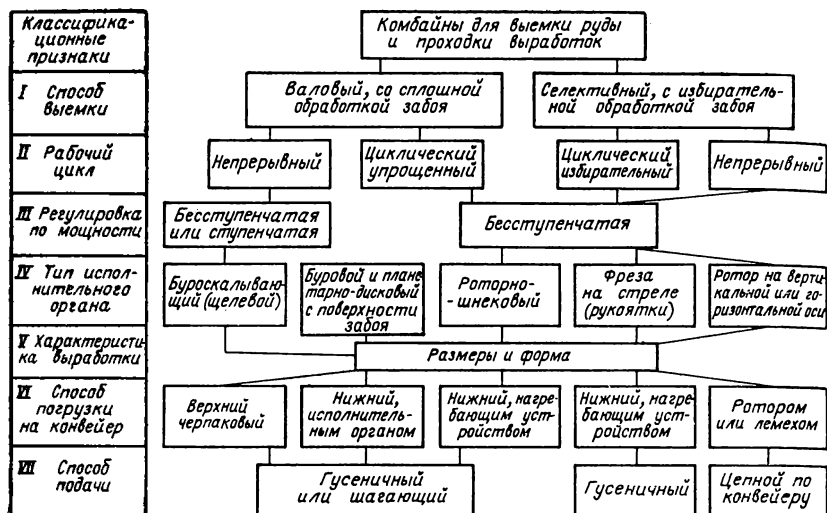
Классификационные признаки

I Способ выемки

II Рабочий цикл

III Регулировка по мощности

IV Тип исполнительного органа

V Характеристика выработки

VI Способ погрузки на конвейер

VII Способ подачи

Комбайны для выемки руды и проходки выработок

Валовый, со сплошной обработкой забоя

Селективный, с избирательной обработкой забоя

Непрерывный

Циклический упрощенный

Циклический избирательный

Непрерывный

Бесступенчатая или ступенчатая

Бесступенчатая

Бурoскалывающий (щелевой)

Буровой и планетарно-дисковый с поверхности забоя

Роторно-шнековый

Фреза на стреле (рукоятки)

Ротор на вертикальной или горизонтальной оси

Размеры и форма

Верхний черпаковый

Нижний, исполнительным органом

Нижний, нагребающим устройством

Нижний, нагребающим устройством

Ротором или лемехом

Гусеничный или шагающий

Гусеничный

Цепной по конвейеру